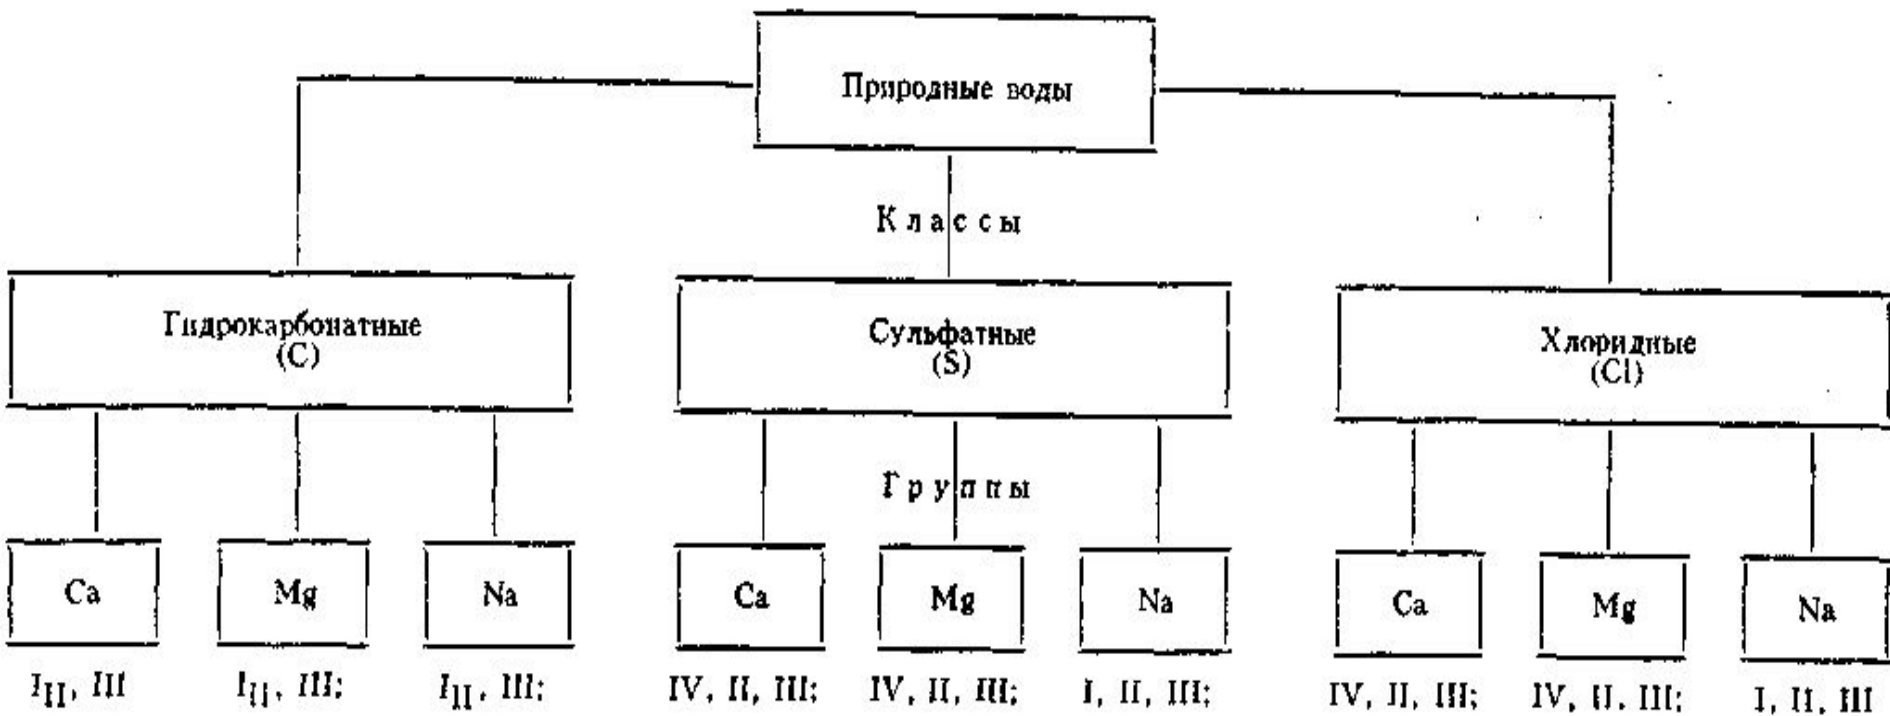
Природные воды

Классы

Гидрокарбонатные (C)

Сульфатные (S)

Хлоридные (Cl)

Группы

Ca

Mg

Na

Ca

Mg

Na

Ca

Mg

Na

$I_{II}$, III

$I_{II}$, III;

$I_{II}$, III;

IV, II, III;

IV, II, III;

I, II, III;

IV, II, III;

IV, II, III;

I, II, III